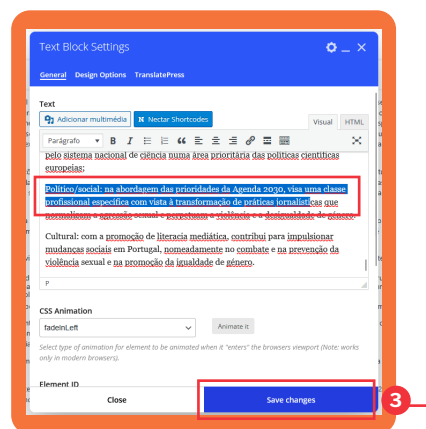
Text Block Settings

General Design Options TranslatePress

Text

Adicionar multimédia Nectar Shortcodes

Visual HTML

Parágrafo

pelo sistema nacional de ciência numa área prioritária das políticas científicas europeias;

Político/social: na abordagem das prioridades da Agenda 2030, visa uma classe profissional específica com vista à transformação de práticas jornalísticas que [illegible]

Cultural: com a promoção de literacia mediática, contribui para impulsionar mudanças sociais em Portugal, nomeadamente no combate e na prevenção da violência sexual e na promoção da igualdade de género.

P

CSS Animation

fadeInLeft

Animate it

Select type of animation for element to be animated when it "enters" the browsers viewport (Note: works only in modern browsers).

Element ID

Close

Save changes

3